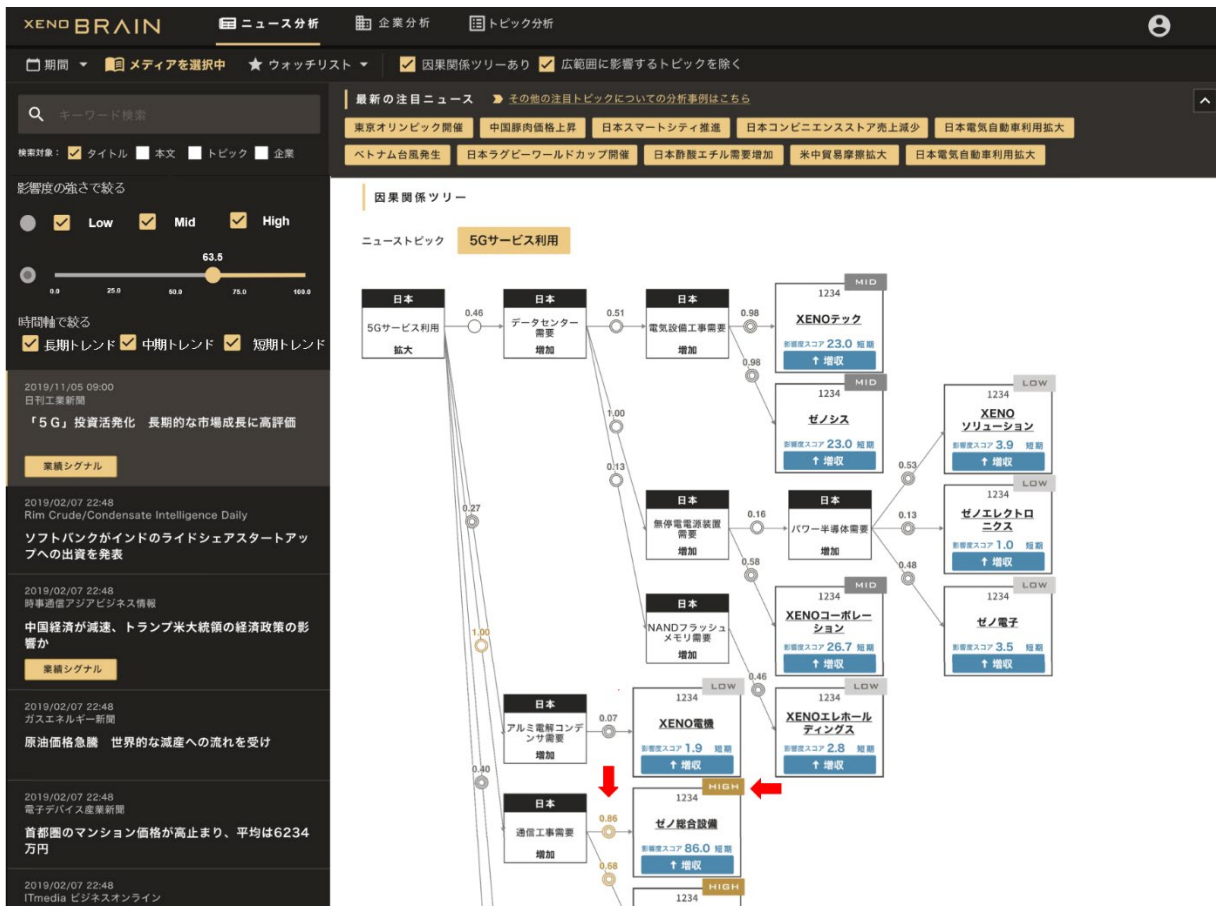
XENO BRAIN ニュース分析 企業分析 トピック分析

期間 メディアを選択中 ウォッチリスト 因果関係ツリーあり 広範囲に影響するトピックを除く

キーワード検索
検索対象： タイトル 本文 トピック 企業

影響度の強さで絞る
Low Mid High
63.5
0.0 25.0 50.0 75.0 100.0

時間軸で絞る
長期トレンド 中期トレンド 短期トレンド

2019/11/05 09:00
日刊工業新聞
「5G」投資活発化 長期的な市場成長に高評価
業績シグナル

2019/02/07 22:48
Rim Crude/Condensate Intelligence Daily
ソフトバンクがインドのライドシェアスタートアップへの出資を発表

2019/02/07 22:48
時事通信アジアビジネス情報
中国経済が減速、トランプ米大統領の経済政策の影響か
業績シグナル

2019/02/07 22:48
ガスエネルギー新聞
原油価格急騰 世界的な減産への流れを受け

2019/02/07 22:48
電子デバイス産業新聞
首都圏のマンション価格が高止まり、平均は6234万円

2019/02/07 22:48
ITmedia ビジネスオンライン

最新の注目ニュース その他の注目トピックについての分析事例はこちら
東京オリンピック開催 中国豚肉価格上昇 日本スマートシティ推進 日本コンビニエンスストア売上減少 日本電気自動車利用拡大
ベトナム台風発生 日本ラグビーワールドカップ開催 日本酢酸エチル需要増加 米中貿易摩擦拡大 日本電気自動車利用拡大

因果関係ツリー
ニューストピック 5Gサービス利用

日本 5Gサービス利用 拡大
0.46
日本 データセンター需要 増加
0.51
日本 電気設備工事需要 増加
0.98
MID 1234 XENOテック 影響度スコア 23.0 短期 ↑ 増収
0.98
MID 1234 ゼノシス 影響度スコア 23.0 短期 ↑ 増収
1.00
0.13
日本 無停電電源装置需要 増加
0.16
日本 パワー半導体需要 増加
0.53
LOW 1234 XENO ソリューション 影響度スコア 3.9 短期 ↑ 増収
0.13
LOW 1234 ゼノエレクトロニクス 影響度スコア 1.0 短期 ↑ 増収
0.48
LOW 1234 ゼノ電子 影響度スコア 3.5 短期 ↑ 増収
0.58
MID 1234 XENOコーポレーション 影響度スコア 26.7 短期 ↑ 増収
0.27
日本 NANDフラッシュメモリ需要 増加
0.46
LOW 1234 XENOエレホールディングス 影響度スコア 2.8 短期 ↑ 増収
1.00
日本 アルミ電解コンデンサ需要 増加
0.07
LOW 1234 XENO電機 影響度スコア 1.9 短期 ↑ 増収
0.40
日本 通信工事需要 増加
0.86
HIGH 1234 ゼノ総合設備 影響度スコア 86.0 短期 ↑ 増収
0.68
HIGH 1234